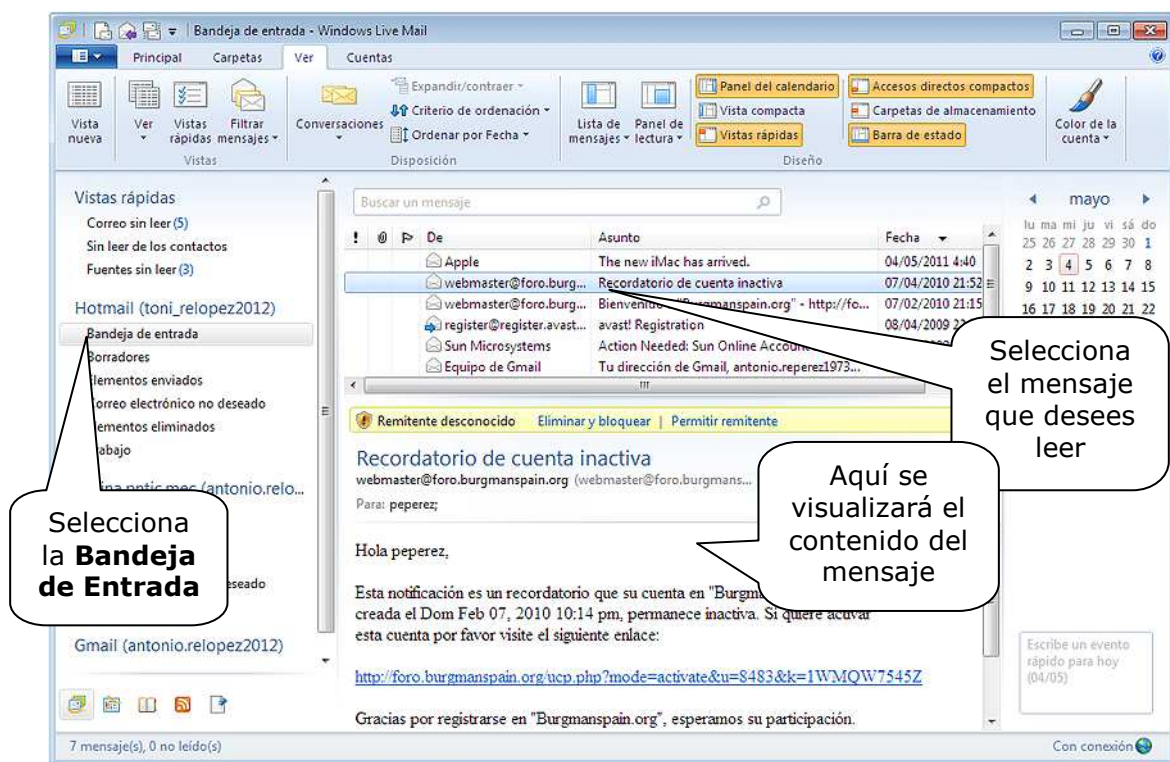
Bandeja de entrada - Windows Live Mail

Principal Carpetas Ver Cuentas

Vista nueva Ver Vistas rápidas Filtrar mensajes Vistas
Conversaciones Expandir/contraer Criterio de ordenación Ordenar por Fecha Disposición
Lista de mensajes Panel de lectura Panel del calendario Vista compacta Vistas rápidas Accesos directos compactos Carpetas de almacenamiento Barra de estado Diseño
Color de la cuenta

Vistas rápidas
Correo sin leer (5)
Sin leer de los contactos
Fuentes sin leer (3)

Hotmail (toni_relopez2012)
Bandeja de entrada
Borradores
Elementos enviados
Correo electrónico no deseado
Elementos eliminados
Trabajo

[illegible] (antonio.relo...
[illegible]eseado

Gmail (antonio.relopez2012)

Buscar un mensaje

| ! | @ | ⚐ | De | Asunto | Fecha |
|---|---|---|---|---|---|
| | | | Apple | The new iMac has arrived. | 04/05/2011 4:40 |
| | | | webmaster@foro.burg... | Recordatorio de cuenta inactiva | 07/04/2010 21:52 |
| | | | webmaster@foro.burg... | Bienvenido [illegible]manspain.org" - http://fo... | 07/02/2010 21:15 |
| | | | register@register.avast... | avast! Registration | 08/04/2009 2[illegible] |
| | | | Sun Microsystems | Action Needed: Sun Online Accoun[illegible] | |
| | | | Equipo de Gmail | Tu dirección de Gmail, antonio.reperez1973... | |

Remitente desconocido Eliminar y bloquear | Permitir remitente

Recordatorio de cuenta inactiva
webmaster@foro.burgmanspain.org (webmaster@foro.burgmans...
Para: peperez;

Hola peperez,

Esta notificación es un recordatorio que su cuenta en "Burgm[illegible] creada el Dom Feb 07, 2010 10:14 pm, permanece inactiva. Si quiere activar esta cuenta por favor visite el siguiente enlace:

http://foro.burgmanspain.org/ucp.php?mode=activate&u=8483&k=1WMQW7545Z

Gracias por registrarse en "Burgmanspain.org", esperamos su participación.

mayo
lu ma mi ju vi sá do
25 26 27 28 29 30 1
2 3 4 5 6 7 8
9 10 11 12 13 14 15
16 17 18 19 20 21 22

Escribe un evento rápido para hoy (04/05)

Selecciona el mensaje que desees leer

Aquí se visualizará el contenido del mensaje

Selecciona la **Bandeja de Entrada**

7 mensaje(s), 0 no leído(s)
Con conexión